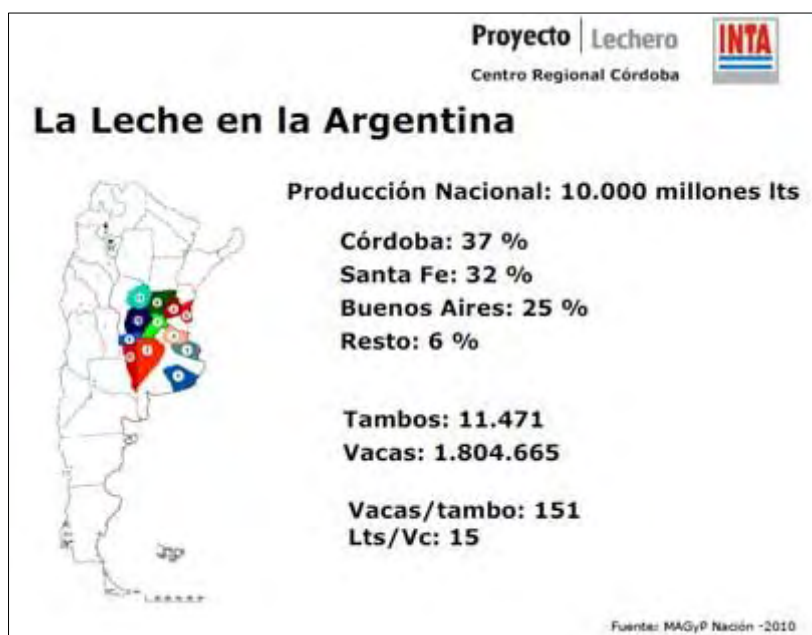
Proyecto | Lechero
Centro Regional Córdoba
INTA

La Leche en la Argentina

Producción Nacional: 10.000 millones lts

Córdoba: 37 %
Santa Fe: 32 %
Buenos Aires: 25 %
Resto: 6 %

Tambos: 11.471
Vacas: 1.804.665

Vacas/tambo: 151
Lts/Vc: 15

Fuente: MAGyP Nación -2010